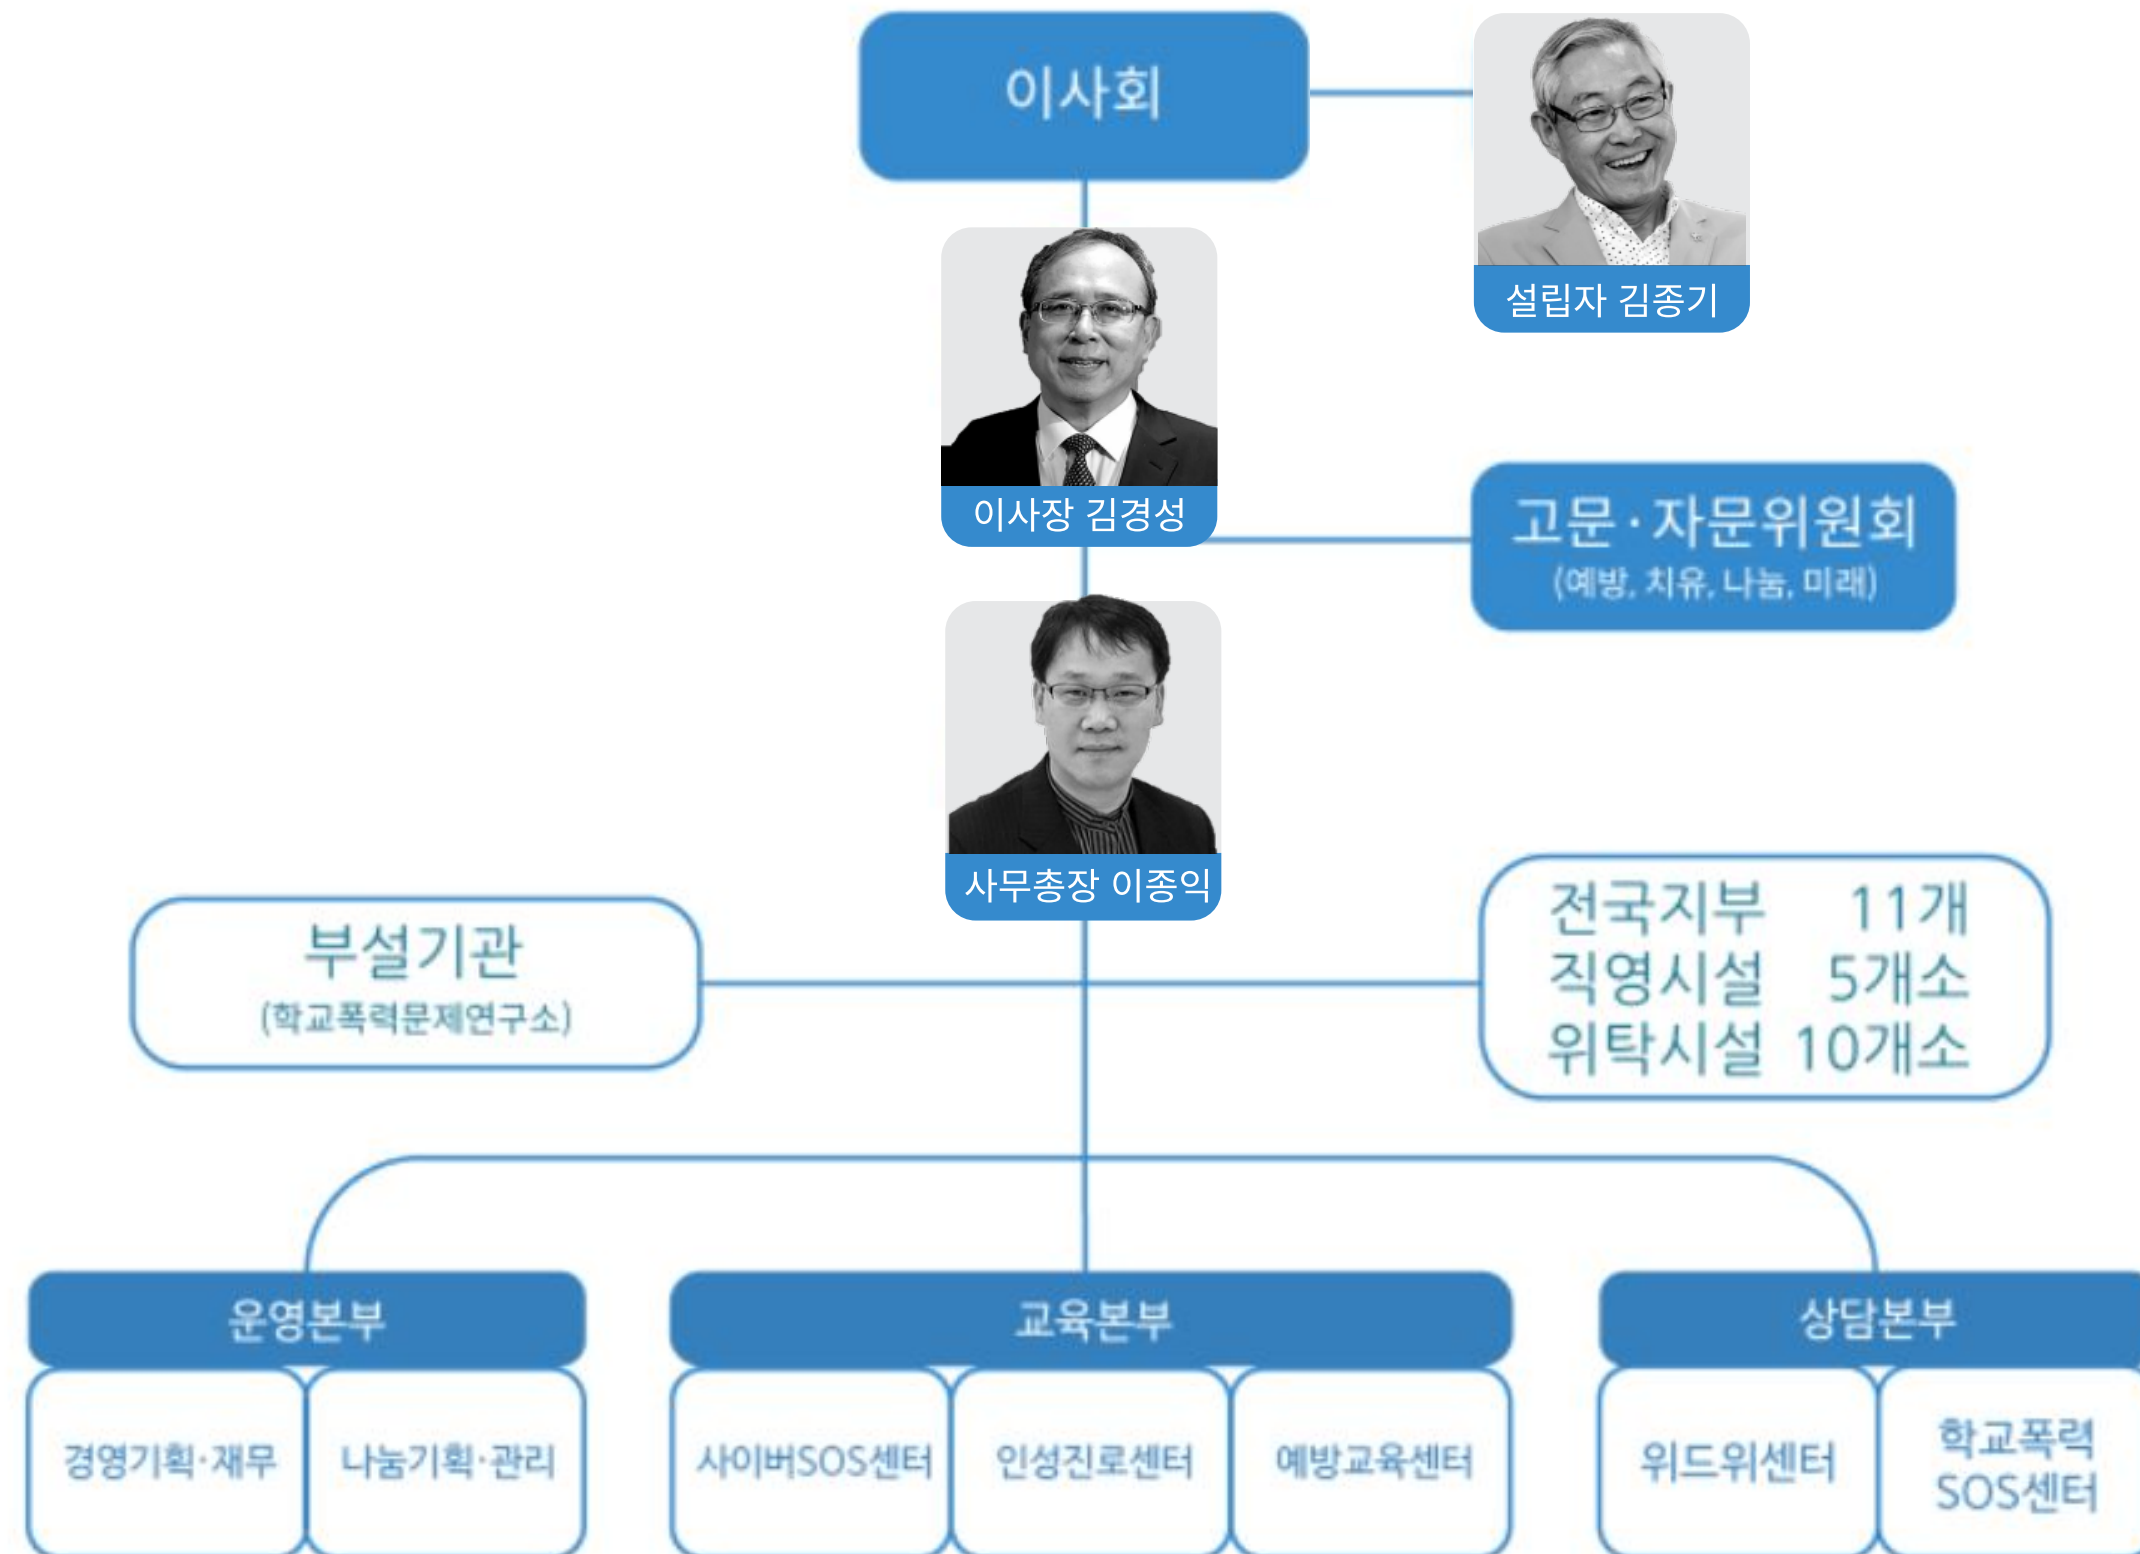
이사회

설립자 김종기

이사장 김경성

고문·자문위원회
(예방, 치유, 나눔, 미래)

사무총장 이종익

부설기관
(학교폭력문제연구소)

전국지부 11개
직영시설 5개소
위탁시설 10개소

운영본부

경영기획·재무

나눔기획·관리

교육본부

사이버SOS센터

인성진로센터

예방교육센터

상담본부

위드위센터

학교폭력 SOS센터